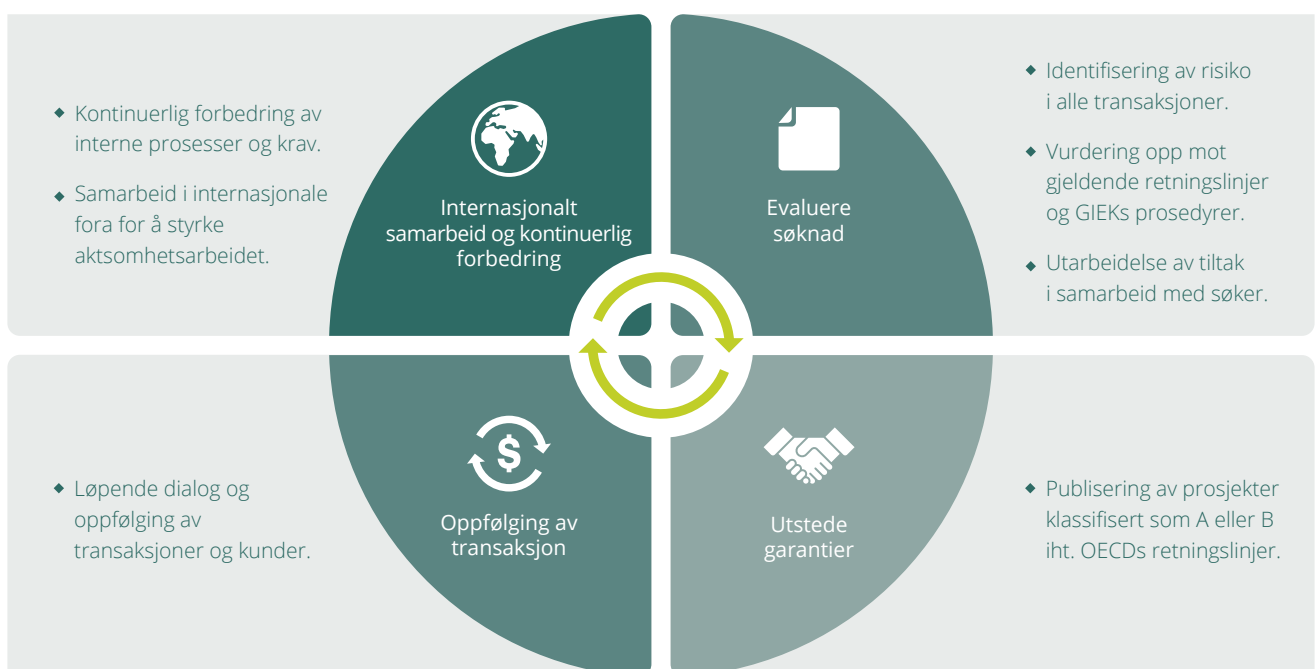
- Kontinuerlig forbedring av interne prosesser og krav.
- Samarbeid i internasjonale fora for å styrke aktsomhetsarbeidet.

Internasjonalt samarbeid og kontinuerlig forbedring

Evaluere søknad

- Identifisering av risiko i alle transaksjoner.
- Vurdering opp mot gjeldende retningslinjer og GIEKs prosedyrer.
- Utarbeidelse av tiltak i samarbeid med søker.

- Løpende dialog og oppfølging av transaksjoner og kunder.

Oppfølging av transaksjon

Utstede garantier

- Publisering av prosjekter klassifisert som A eller B iht. OECDs retningslinjer.